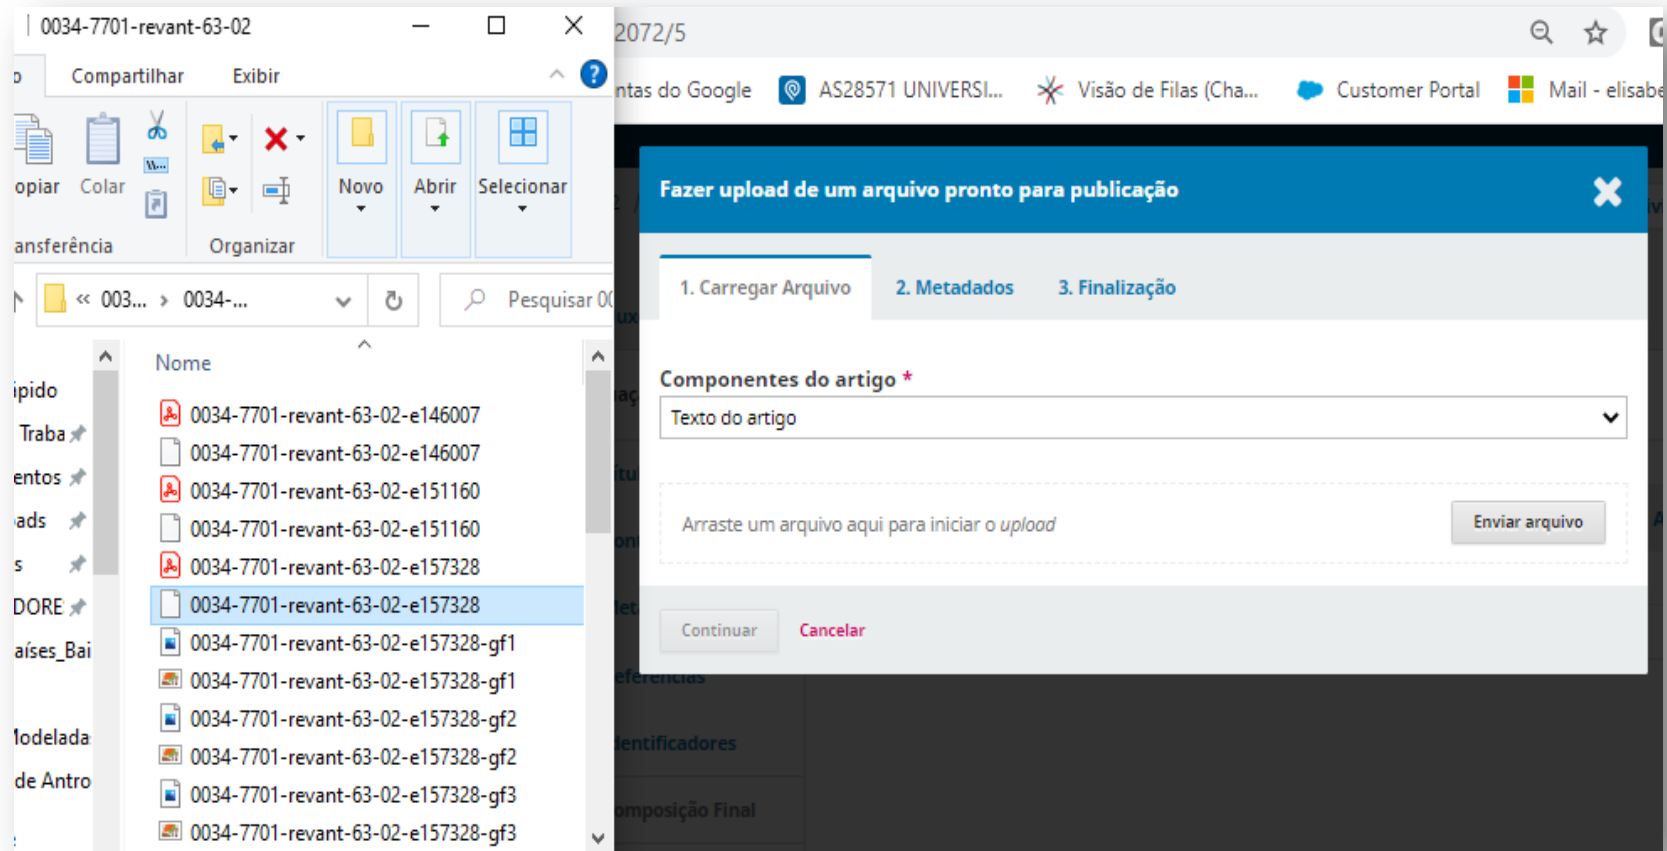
0034-7701-revant-63-02

o Compartilhar Exibir

opiar Colar

Novo Abrir Selecionar

ansferência Organizar

« 003... › 0034-...

Pesquisar 00

Nome

ipido
Traba
entos
ads
s
DORE
aíses_Bai
Iodelada
de Antro

0034-7701-revant-63-02-e146007
0034-7701-revant-63-02-e146007
0034-7701-revant-63-02-e151160
0034-7701-revant-63-02-e151160
0034-7701-revant-63-02-e157328
0034-7701-revant-63-02-e157328
0034-7701-revant-63-02-e157328-gf1
0034-7701-revant-63-02-e157328-gf1
0034-7701-revant-63-02-e157328-gf2
0034-7701-revant-63-02-e157328-gf2
0034-7701-revant-63-02-e157328-gf3
0034-7701-revant-63-02-e157328-gf3

2072/5

ntas do Google AS28571 UNIVERSI... Visão de Filas (Cha... Customer Portal Mail - elisabe

Fazer upload de um arquivo pronto para publicação

1. Carregar Arquivo 2. Metadados 3. Finalização

Componentes do artigo *

Texto do artigo

Arraste um arquivo aqui para iniciar o upload

Enviar arquivo

Continuar Cancelar

eferencias

dentificadores

omposição Final